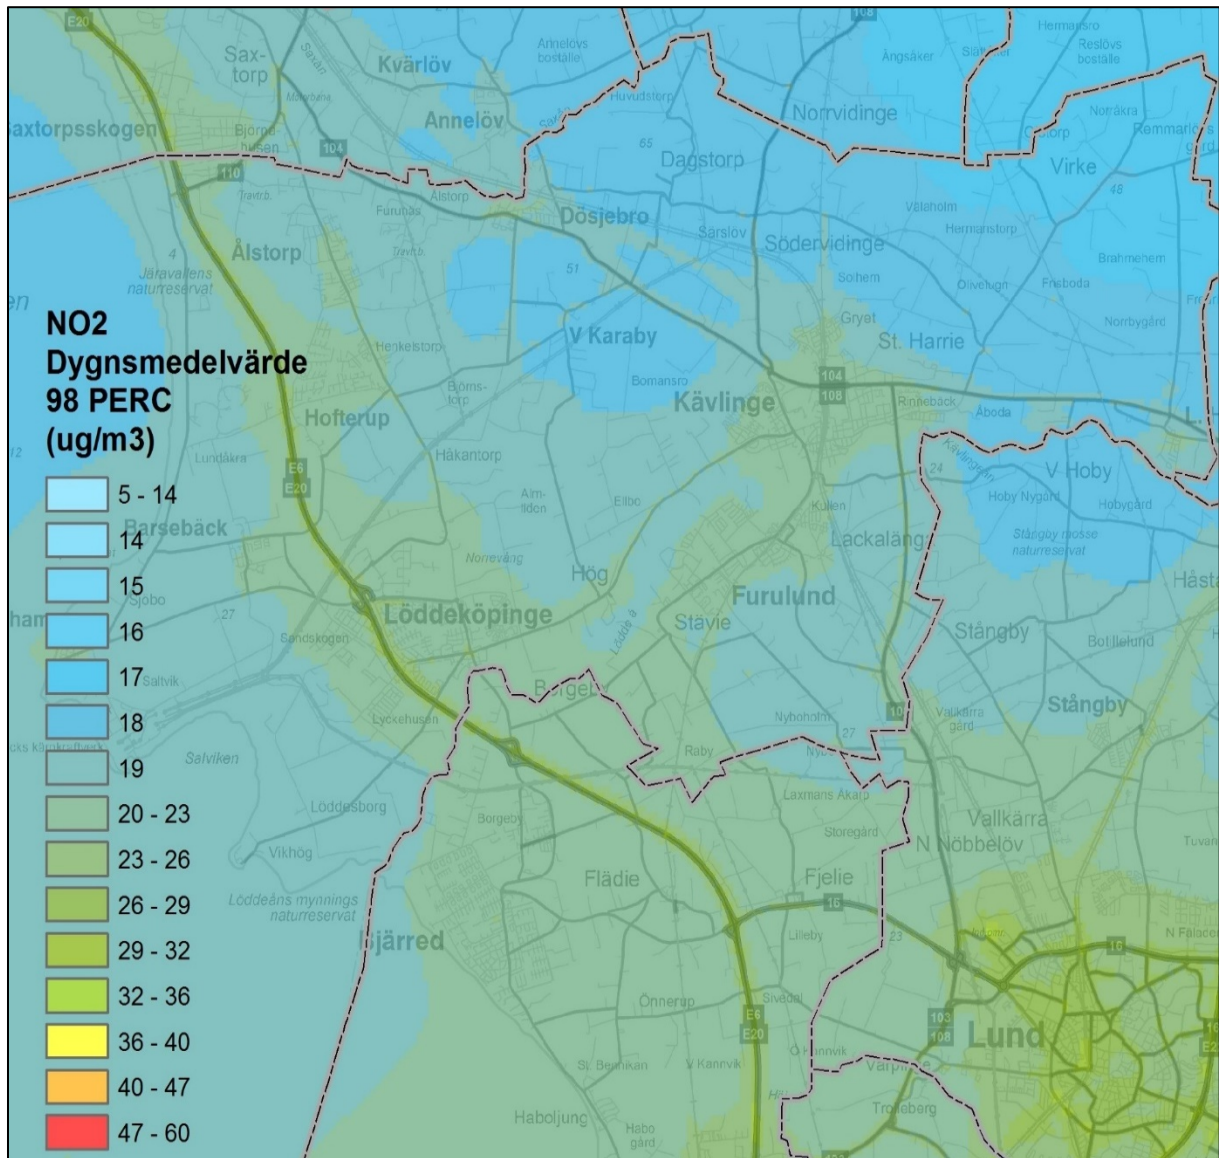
E20
Saxtorp
Kvärlöv
Annelövs boställe
Hermansro
Reslövs boställe
Ångsåker
Axtorpsskogen
Björnhusen
Annelöv
Huvudstorp
Norrvidinge
Noråkra
Remmarlöv
104
Dagstorp
Virke
110
Alstorp
Furuhäs
Dösjebro
48
Välaholm
Särslöv
Södervidinge
Hermanstorp
Ålstorp
Järavallens naturreservat
51
Solhem
Olivelund
Frisboda
Brahmehem
NO2
Dygnsmedelvärde
98 PERC
(ug/m3)
Gryet
St. Harrie
Norrbygård
Henkelstorp
V Karaby
Björnstorp
Bomansro
104
108
Kävlinge
Rinnebäck
Åboda
Hofterup
Lundåkra
E6
E20
Håkantorp
V Hoby
Hoby Nygård
Hobygård
5 - 14
Almfidon
Ellbo
Kullen
Barsebäck
14
Lackalänga
Stångby mosse naturreservat
Norrevång
Hög
15
Sjöbo
Furulund
27
Löddeköpinge
Stävie
Stångby
Bollelund
16
Sandskogen
17
Saltvik
Borgeby
18
Lyckehusen
Nyboholm
Vallkärra gård
Stångby
Raby
19
Salviken
Laxmans Åkarp
20 - 23
Löddesborg
Borgeby
Vallkärra
Storegård
N Nöbbelöv
23 - 26
Vikhög
Flädie
Fjelie
26 - 29
Löddeåns mynnings naturreservat
16
Lilleby
23
29 - 32
Bjärred
N Fäladen
16
32 - 36
Önnerup
Sivedal
36 - 40
E6
E20
103
108
Lund
St. Bernikan
V Kannvik
Ö Kannvik
Värpinge
40 - 47
Haboljung
Habo gård
Trolleberg
47 - 60